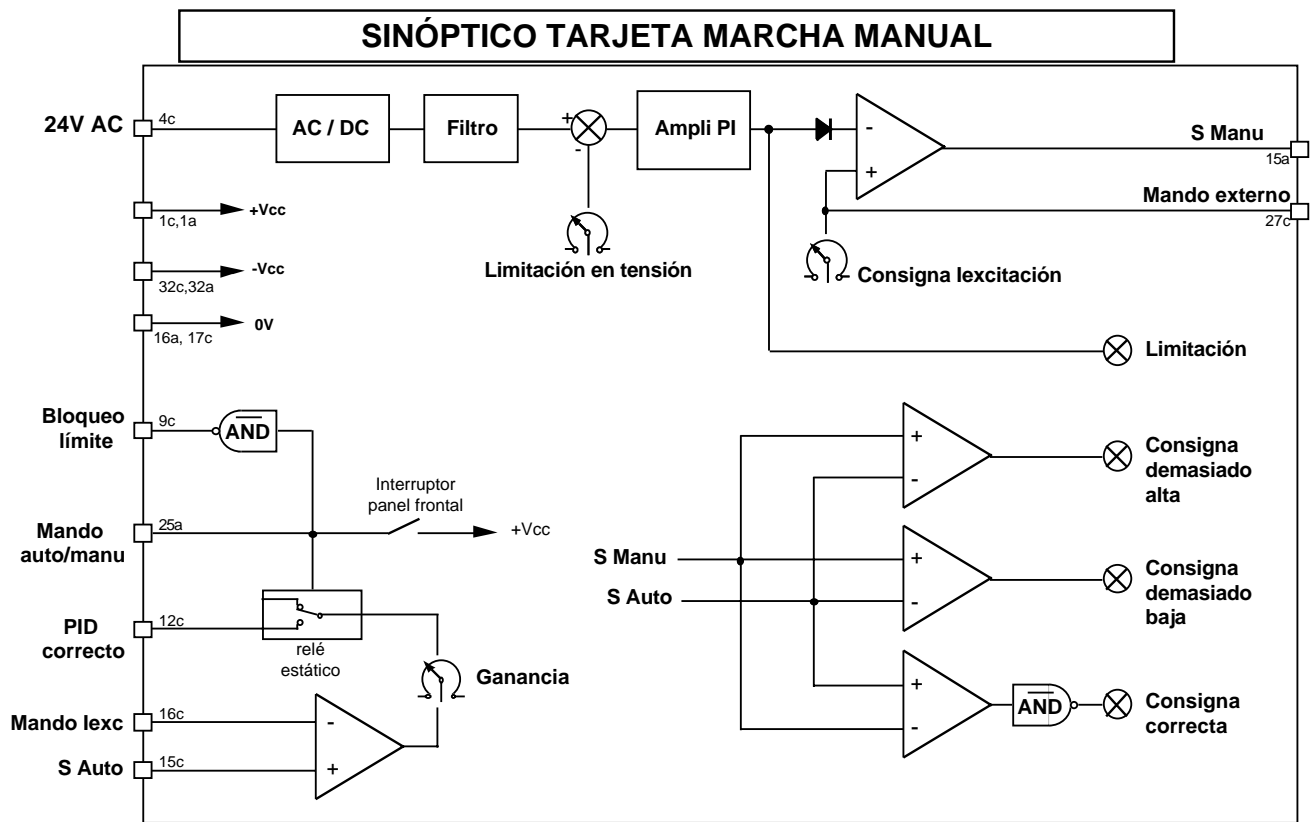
SINÓPTICO TARJETA MARCHA MANUAL

24V AC
4c
AC / DC
Filtro
+
-
Ampli PI
-
+
S Manu
15a
Mando externo
27c
1c,1a
+Vcc
32c,32a
-Vcc
16a, 17c
0V
Limitación en tensión
Consigna lexcitación
Limitación

Bloqueo límite
9c
$\overline{\text{AND}}$
Interruptor panel frontal
Mando auto/manu
25a
+Vcc
PID correcto
12c
relé estático
Ganancia
Mando Iexc
16c
-
S Auto
15c
+

+
-
Consigna demasiado alta
S Manu
S Auto
+
-
Consigna demasiado baja
+
-
$\overline{\text{AND}}$
Consigna correcta